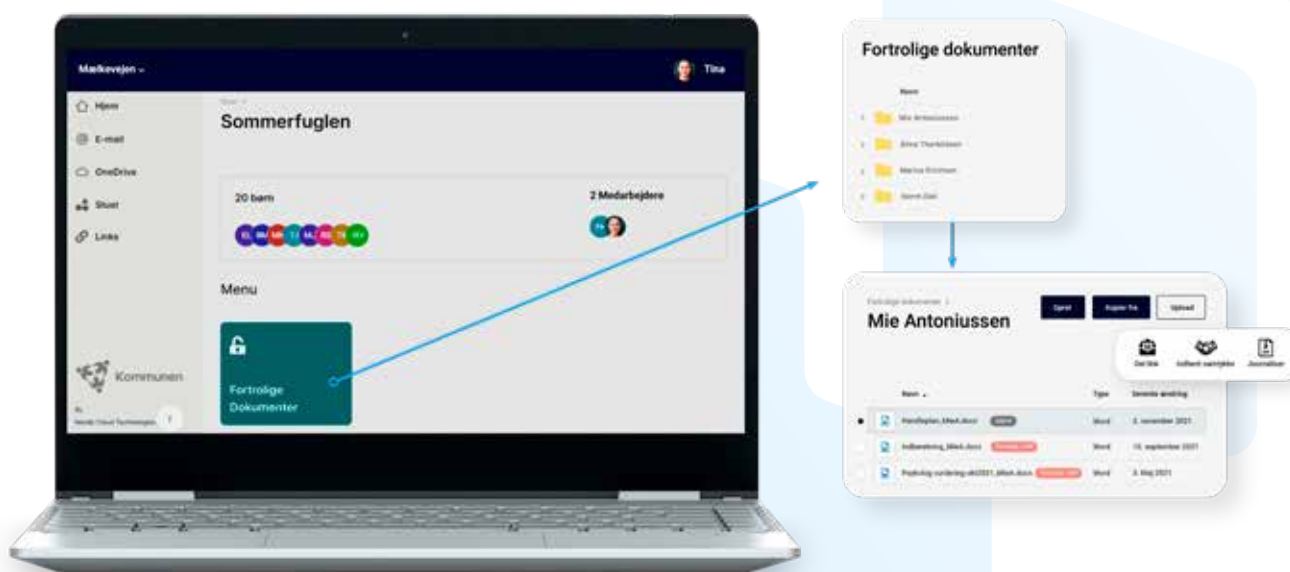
Mælkevejen ⌄

Tina

Hjem
E-mail
OneDrive
Stuer
Links

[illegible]

Sommerfuglen

20 børn

EL MA MR TJ ML RE TK AV

2 Medarbejdere

Menu

Fortrolige Dokumenter

Kommunen

Nordic Cloud Technologies

Fortrolige dokumenter

Navn

Mie Antoniussen
Emma Thorkildsen
Marius Erichsen
Henrik Dahl

Fortrolige dokumenter >

Mie Antoniussen

Opret
Kopier fra
Upload

Del link
Indhent samtykke
Journaliser

Navn
Type
Seneste ændring

Handleplan_Mie.docx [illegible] Word 2. november 2021
Indberetning_Mie.docx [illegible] Word 18. september 2021
Pædagogisk vurdering.okt2021_Mie.docx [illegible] Word 3. Maj 2021